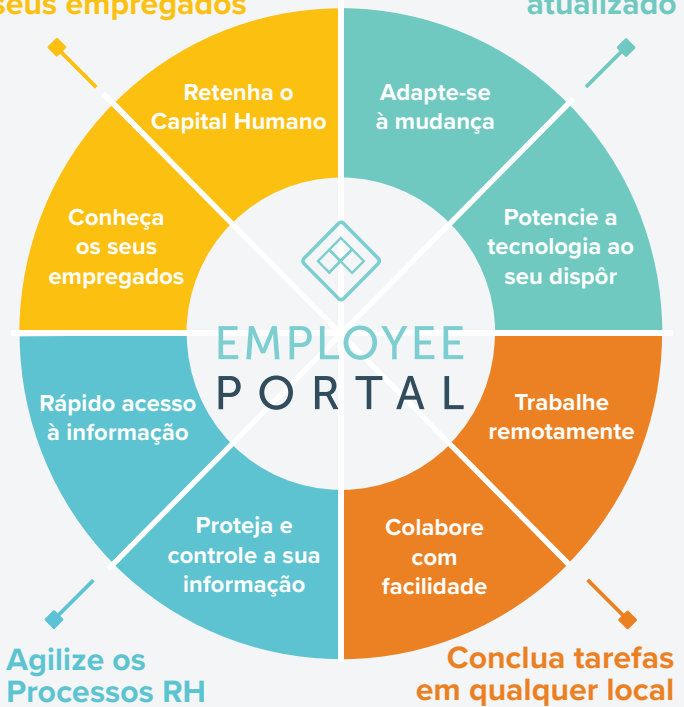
seus empregados

atualizado

Retenha o Capital Humano

Adapte-se à mudança

Conheça os seus empregados

Potencie a tecnologia ao seu dispôr

EMPLOYEE PORTAL

Rápido acesso à informação

Trabalhe remotamente

Proteja e controle a sua informação

Colabore com facilidade

Agilize os Processos RH

Conclua tarefas em qualquer local